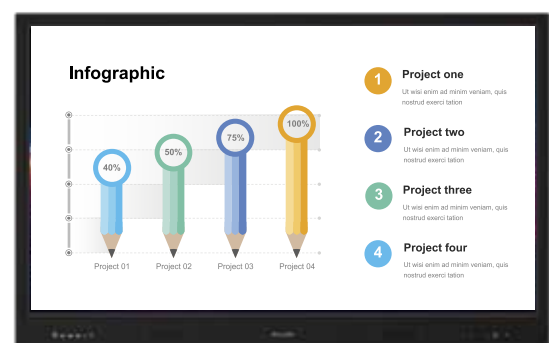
Infographic

40%

50%

75%

100%

Project 01

Project 02

Project 03

Project 04

1 Project one
Ut wisi enim ad minim veniam, quis nostrud exerci tation

2 Project two
Ut wisi enim ad minim veniam, quis nostrud exerci tation

3 Project three
Ut wisi enim ad minim veniam, quis nostrud exerci tation

4 Project four
Ut wisi enim ad minim veniam, quis nostrud exerci tation